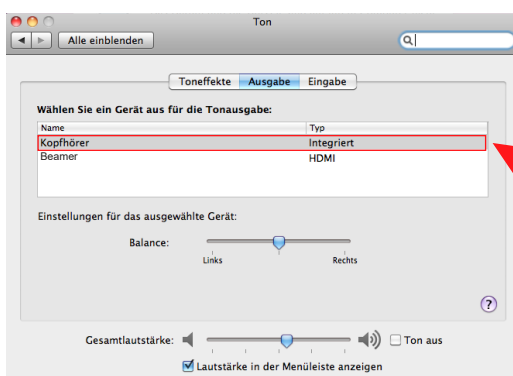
Ton

Alle einblenden

Toneffekte | Ausgabe | Eingabe

Wählen Sie ein Gerät aus für die Tonausgabe:

| Name | Typ |
|---|---|
| Kopfhörer | Integriert |
| Beamer | HDMI |

Einstellungen für das ausgewählte Gerät:

Balance:

Links

Rechts

?

Gesamtlautstärke:

Ton aus

Lautstärke in der Menüleiste anzeigen